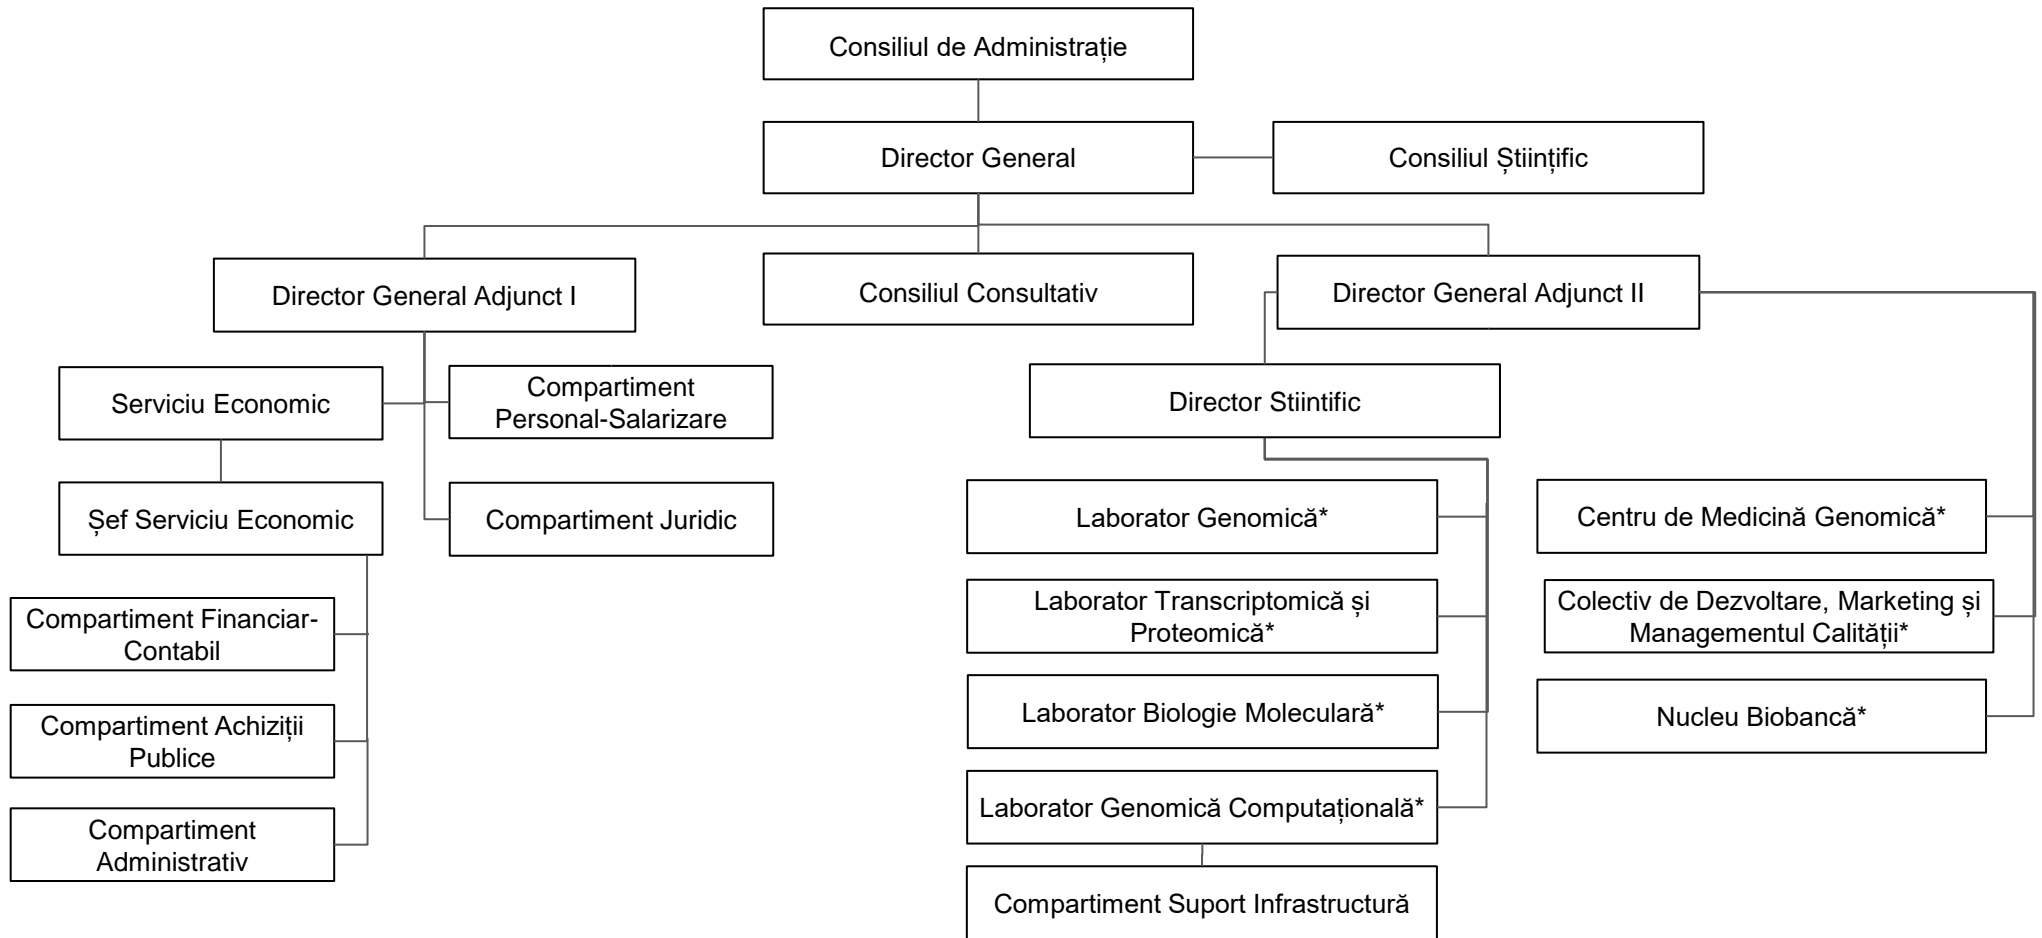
Consiliul de Administrație

Director General

Consiliul Științific

Director General Adjunct I

Consiliul Consultativ

Director General Adjunct II

Serviciu Economic

Compartiment Personal-Salarizare

Director Stiintific

Șef Serviciu Economic

Compartiment Juridic

Laborator Genomică*

Centru de Medicină Genomică*

Compartiment Financiar-Contabil

Laborator Transcriptomică și Proteomică*

Colectiv de Dezvoltare, Marketing și Managementul Calității*

Compartiment Achiziții Publice

Laborator Biologie Moleculară*

Nucleu Biobancă*

Compartiment Administrativ

Laborator Genomică Computațională*

Compartiment Suport Infrastructură